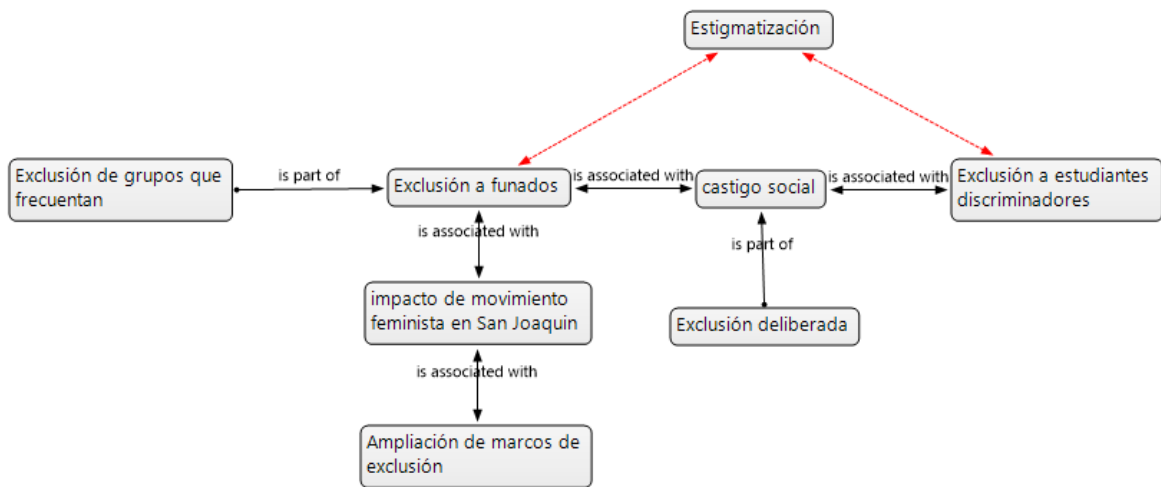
Estigmatización

Exclusión de grupos que frecuentan

is part of

Exclusión a funados

is associated with

castigo social

is associated with

Exclusión a estudiantes discriminadores

is associated with

is part of

impacto de movimiento feminista en San Joaquin

Exclusión deliberada

is associated with

Ampliación de marcos de exclusión